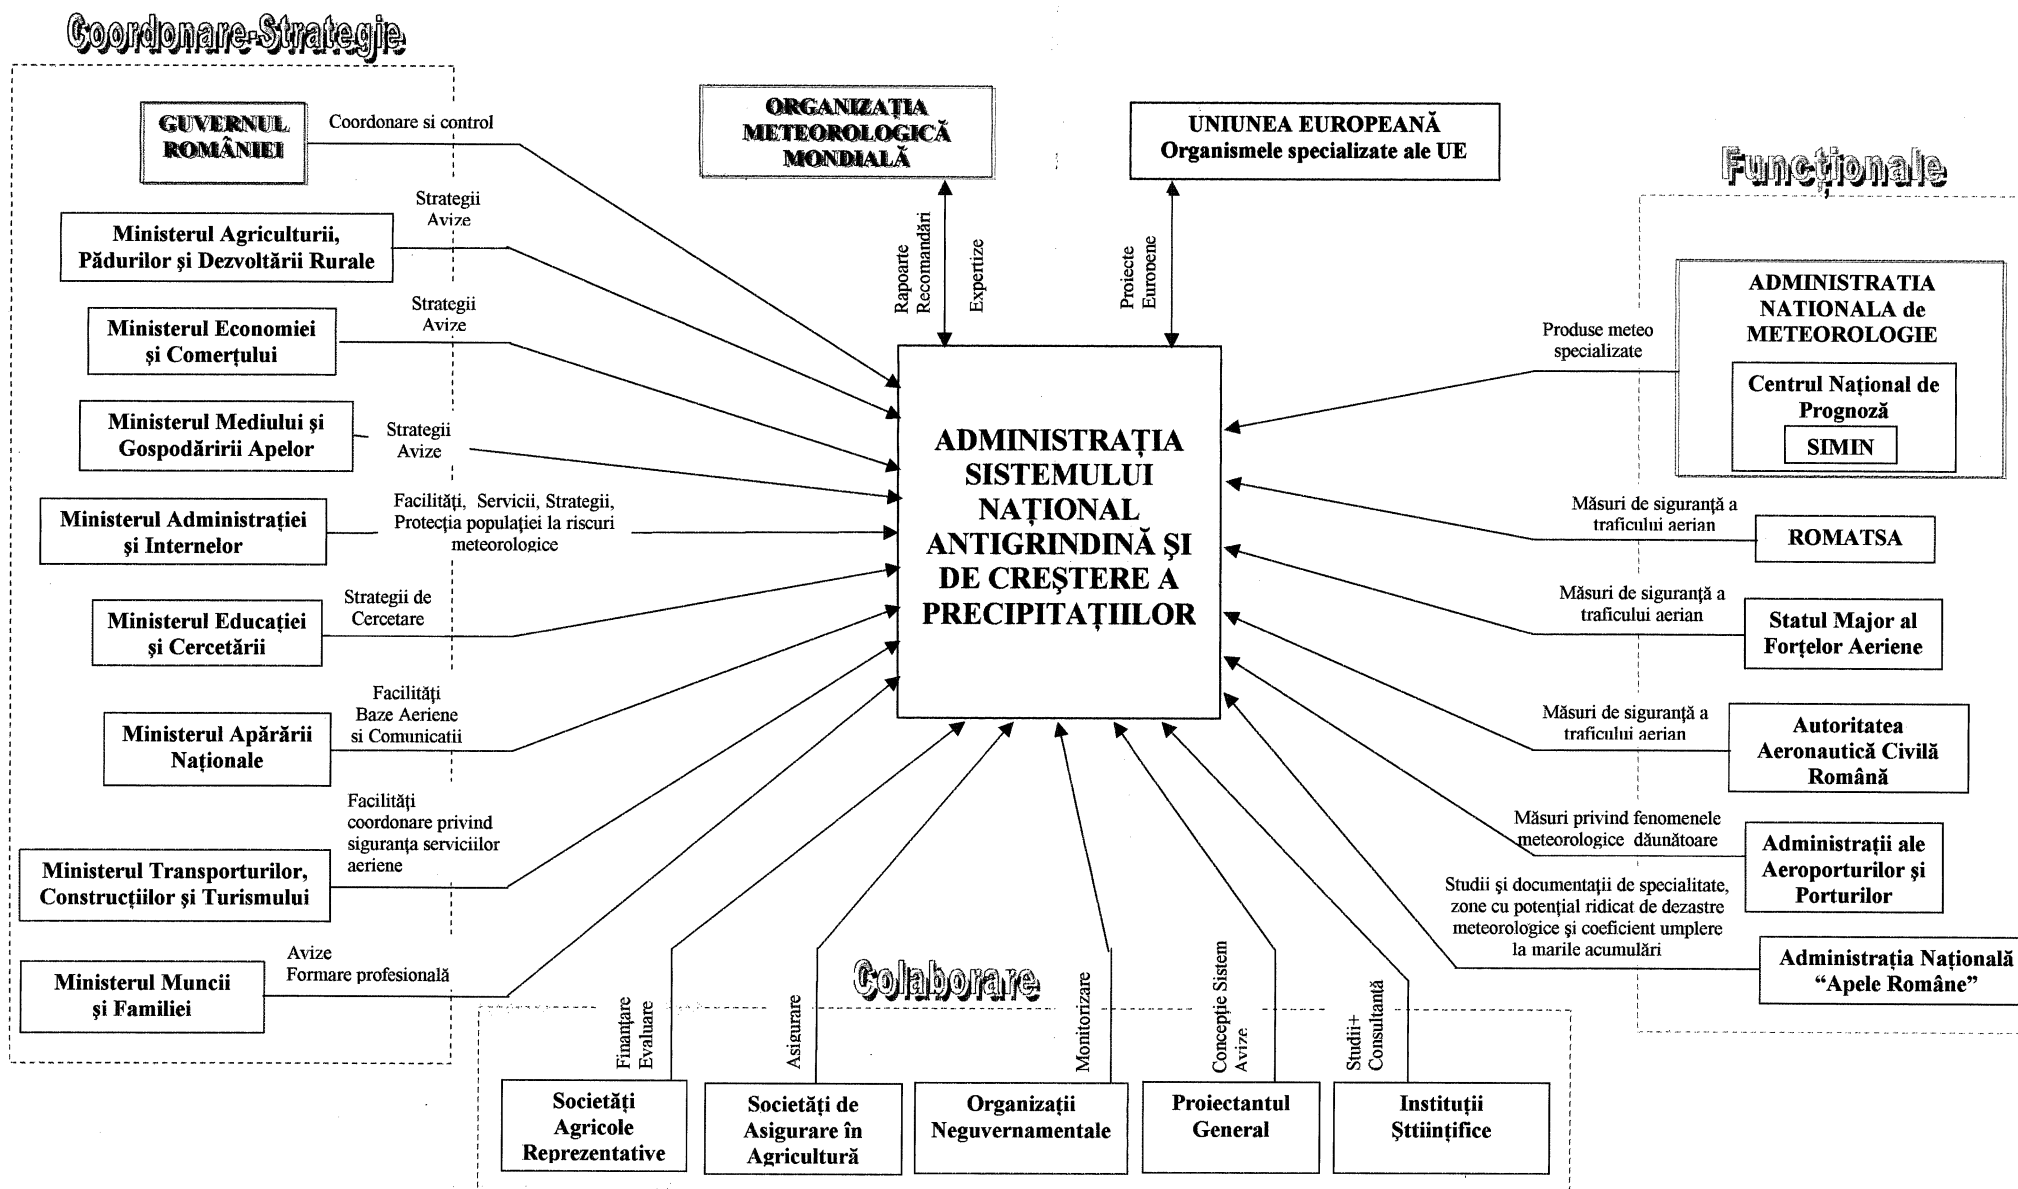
Coordonare-Strategie

GUVERNUL ROMÂNIEI

Coordonare si control

ORGANIZAȚIA METEOROLOGICĂ MONDIALĂ

UNIUNEA EUROPEANĂ
Organismele specializate ale UE

Functionale

Strategii
Avize

Ministerul Agriculturii, Pădurilor și Dezvoltării Rurale

Rapoarte
Recomandări

Expertize

Proiecte
Europene

Strategii
Avize

Ministerul Economiei și Comerțului

ADMINISTRATIA NATIONALA de METEOROLOGIE

Produse meteo specializate

Centrul Național de Prognoză

SIMIN

Ministerul Mediului și Gospodăririi Apelor

Strategii
Avize

ADMINISTRAȚIA SISTEMULUI NAȚIONAL ANTIGRINDINĂ ȘI DE CREȘTERE A PRECIPITAȚIILOR

Facilități, Servicii, Strategii, Protecția populației la riscuri meteorologice

Ministerul Administrației și Internelor

Măsuri de siguranță a traficului aerian

ROMATSA

Strategii de Cercetare

Ministerul Educației și Cercetării

Măsuri de siguranță a traficului aerian

Statul Major al Forțelor Aeriene

Facilități
Baze Aeriene
si Comunicatii

Ministerul Apărării Naționale

Măsuri de siguranță a traficului aerian

Autoritatea Aeronautică Civilă Română

Facilități
coordonare privind siguranța serviciilor aeriene

Măsuri privind fenomenele meteorologice dăunătoare

Administrații ale Aeroporturilor și Porturilor

Ministerul Transporturilor, Construcțiilor și Turismului

Studii și documentații de specialitate, zone cu potențial ridicat de dezastre meteorologice și coeficient umplere la marile acumulări

Administrația Națională "Apele Române"

Avize
Formare profesională

Ministerul Muncii și Familiei

Colaborare

Finanțare
Evaluare

Asigurare

Monitorizare

Concepție Sistem
Avize

Studii+
Consultanță

Societăți Agricole Reprezentative

Societăți de Asigurare în Agricultură

Organizații Neguvernamentale

Proiectantul General

Instituții Științifice